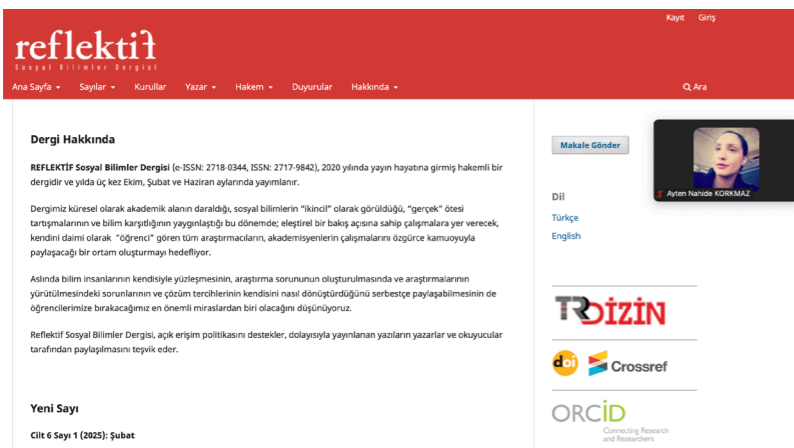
Kayıt Giriş

reflektif
Sosyal Bilimler Dergisi

Ana Sayfa ▾ Sayılar ▾ Kurullar Yazar ▾ Hakem ▾ Duyurular Hakkında ▾ Ara

Dergi Hakkında

**REFLEKTİF Sosyal Bilimler Dergisi** (e-ISSN: 2718-0344, ISSN: 2717-9842), 2020 yılında yayın hayatına girmiş hakemli bir dergidir ve yılda üç kez Ekim, Şubat ve Haziran aylarında yayımlanır.

Dergimiz küresel olarak akademik alanın daraldığı, sosyal bilimlerin "ikincil" olarak görüldüğü, "gerçek" ötesi tartışmalarının ve bilim karşıtlığının yaygınlaştığı bu dönemde; eleştirel bir bakış açısına sahip çalışmalara yer verecek, kendini daimi olarak "öğrenci" gören tüm araştırmacıların, akademisyenlerin çalışmalarını özgürce kamuoyuyla paylaşacağı bir ortam oluşturmayı hedefliyor.

Aslında bilim insanlarının kendisiyle yüzleşmesinin, araştırma sorununun oluşturulmasında ve araştırmalarının yürütülmesindeki sorunlarının ve çözüm tercihlerinin kendisini nasıl dönüştürdüğünü serbestçe paylaşabilmesinin de öğrencilerimize bırakacağımız en önemli miraslardan biri olacağını düşünüyoruz.

Reflektif Sosyal Bilimler Dergisi, açık erişim politikasını destekler, dolayısıyla yayınlanan yazıların yazarlar ve okuyucular tarafından paylaşılmasını teşvik eder.

Yeni Sayı

Cilt 6 Sayı 1 (2025): Şubat

Makale Gönder

Ayten Nahide KORKMAZ

Dil
Türkçe
English

TR DİZİN

doi Crossref

ORCID
Connecting Research and Researchers